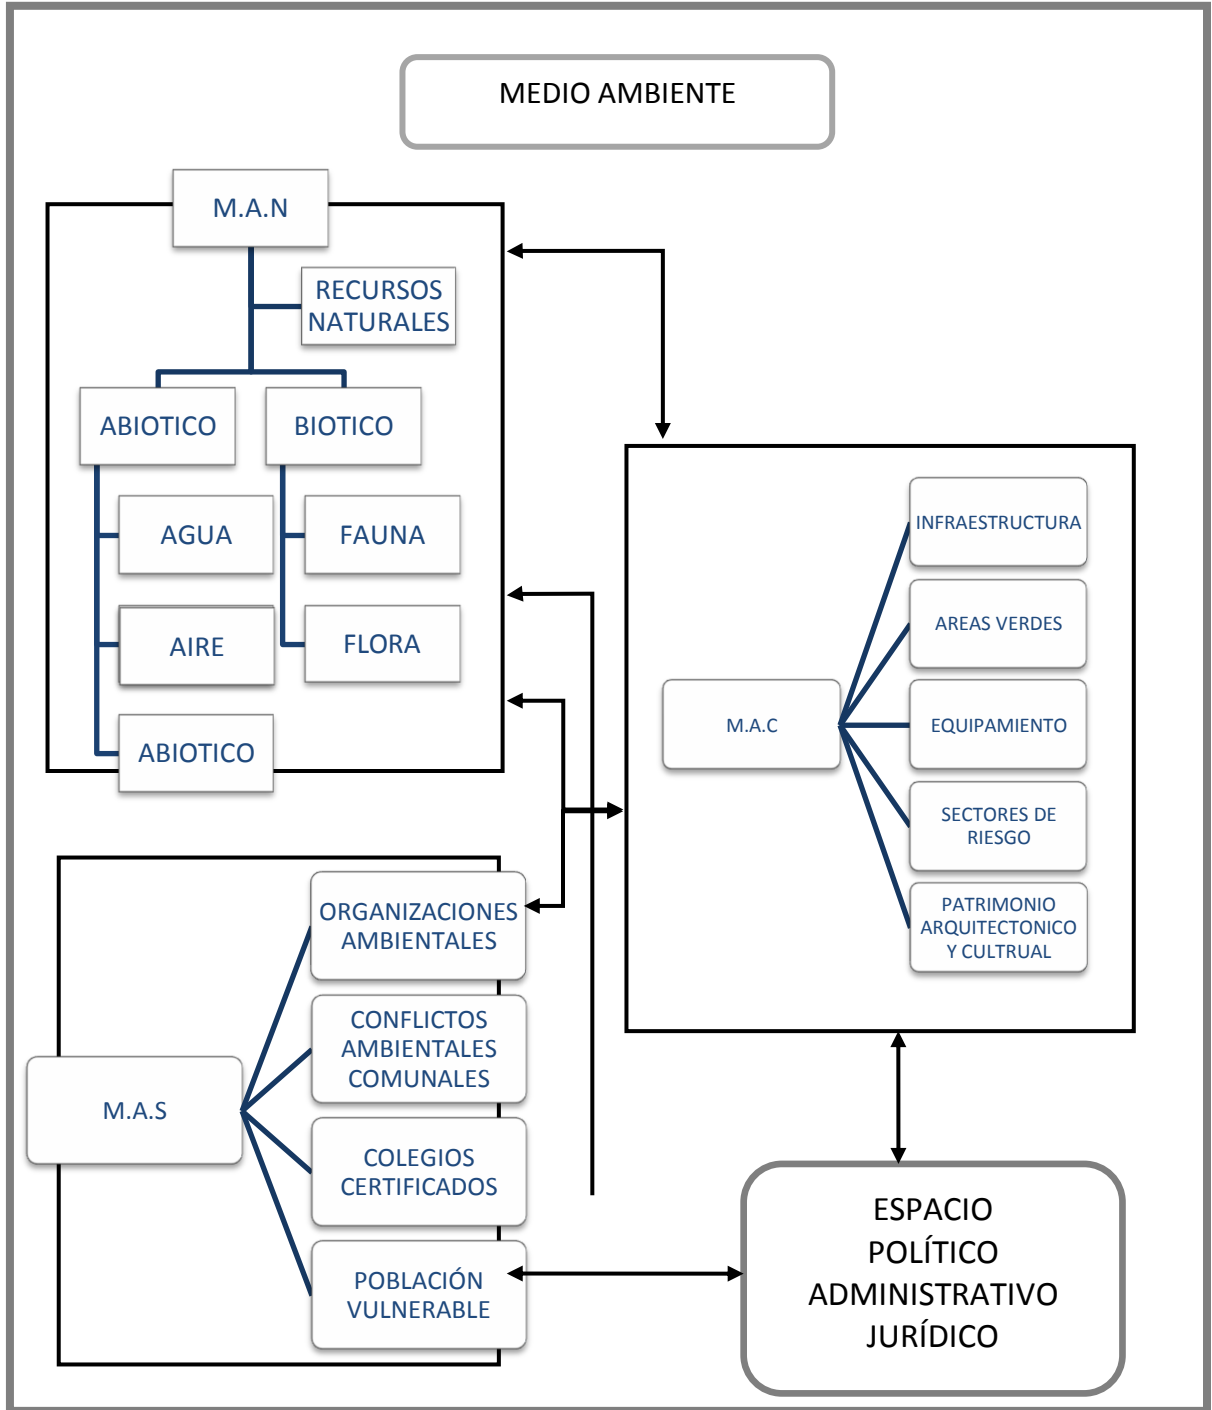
MEDIO AMBIENTE

M.A.N

RECURSOS NATURALES

ABIOTICO

BIOTICO

AGUA

FAUNA

AIRE

FLORA

ABIOTICO

M.A.C

INFRAESTRUCTURA

AREAS VERDES

EQUIPAMIENTO

SECTORES DE RIESGO

PATRIMONIO ARQUITECTONICO Y CULTRUAL

M.A.S

ORGANIZACIONES AMBIENTALES

CONFLICTOS AMBIENTALES COMUNALES

COLEGIOS CERTIFICADOS

POBLACIÓN VULNERABLE

ESPACIO POLÍTICO ADMINISTRATIVO JURÍDICO